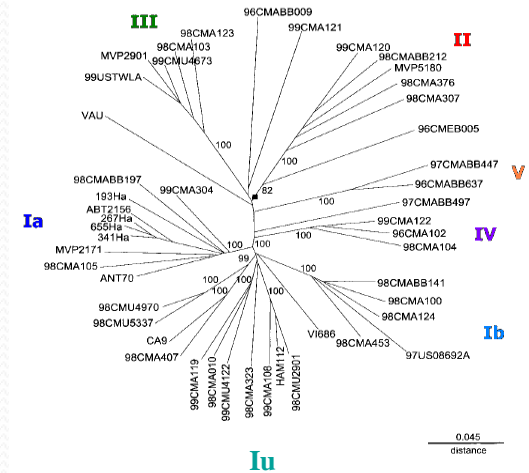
III
96CMABB009
99CMA121
II
98CMA123
98CMA103
99CMU4673
MVP2901
99USTWLA
99CMA120
98CMABB212
MVP5180
98CMA376
98CMA307
VAU
100
96CMEB005
100
82
97CMABB447
V
96CMABB637
100
97CMABB497
98CMABB197
99CMA304
193Ha
Ia
ABT2156
267Ha
655Ha
341Ha
99CMA122
96CMA102
IV
98CMA104
MVP2171
100
100
98CMA105
ANT70
99
100
100
100
100
98CMABB141
98CMU4970
98CMU5337
98CMA100
98CMA124
CA9
VI686
98CMA453
Ib
98CMA407
97US08692A
99CMA119
98CMA010
99CMU4122
98CMA323
99CMA106
HAM112
98CMU2901
Iu
0.045
distance